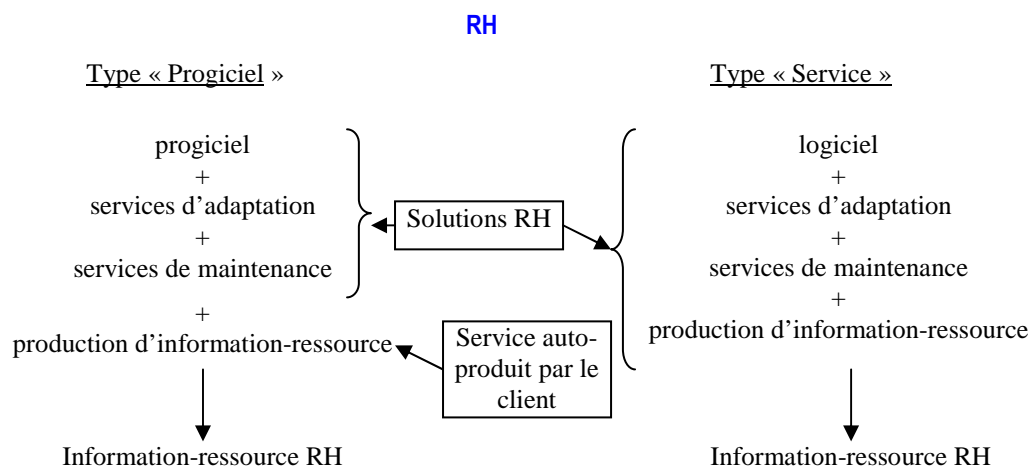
RH

Type « Progiciel »

progiciel
+
services d'adaptation
+
services de maintenance
+
production d'information-ressource

Information-ressource RH

Solutions RH

Service auto-produit par le client

Type « Service »

logiciel
+
services d'adaptation
+
services de maintenance
+
production d'information-ressource

Information-ressource RH